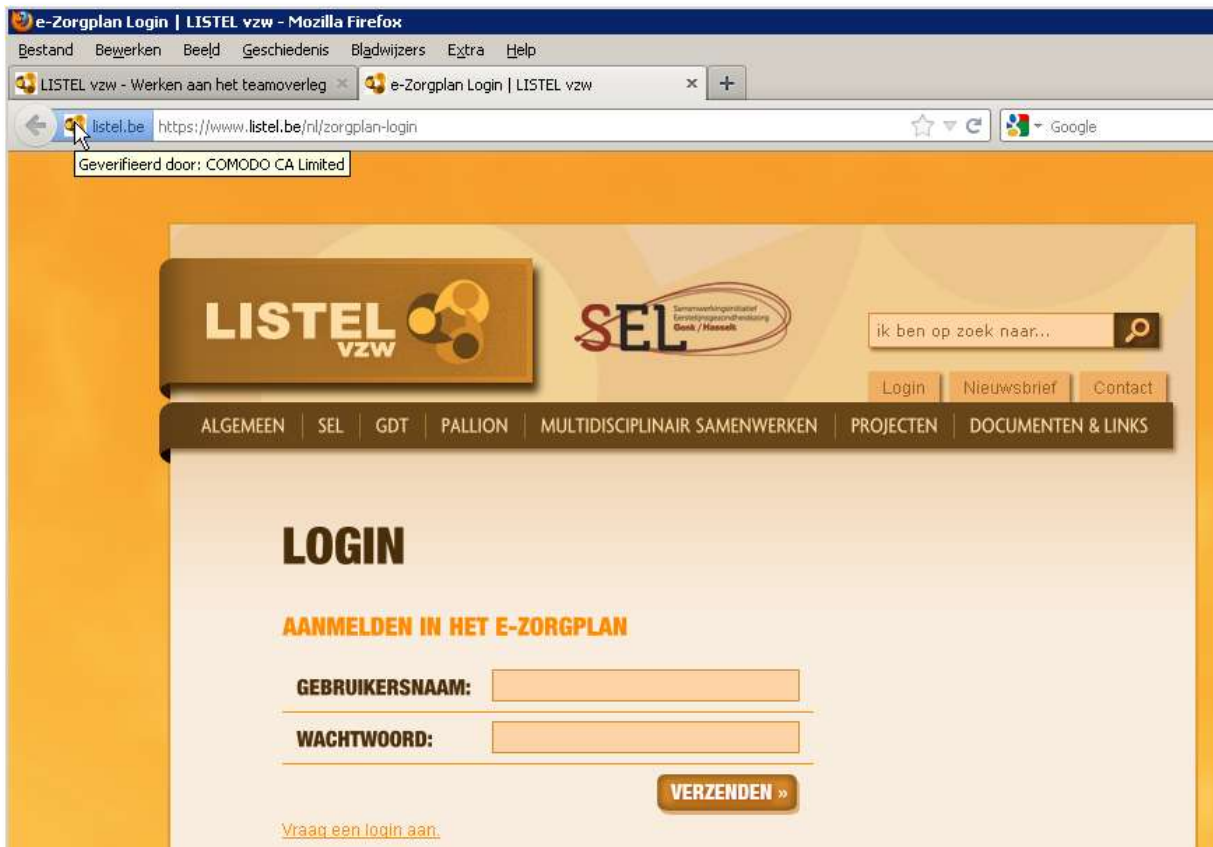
e-Zorgplan Login | LISTEL vzw - Mozilla Firefox

Bestand Bewerken Beeld Geschiedenis Bladwijzers Extra Help

LISTEL vzw - Werken aan het teamoverleg

e-Zorgplan Login | LISTEL vzw

listel.be https://www.listel.be/nl/zorgplan-login

Google

Geverifieerd door: COMODO CA Limited

LISTEL vzw

SEL Samenwerkingsinitiatief Eerstelijnsgezondheidszorg Genk / Hasselt

ik ben op zoek naar...

Login Nieuwsbrief Contact

ALGEMEEN | SEL | GDT | PALLION | MULTIDISCIPLINAIR SAMENWERKEN | PROJECTEN | DOCUMENTEN & LINKS

LOGIN

AANMELDEN IN HET E-ZORGPLAN

GEBRUIKERSNAAM:

WACHTWOORD:

VERZENDEN »

Vraag een login aan.